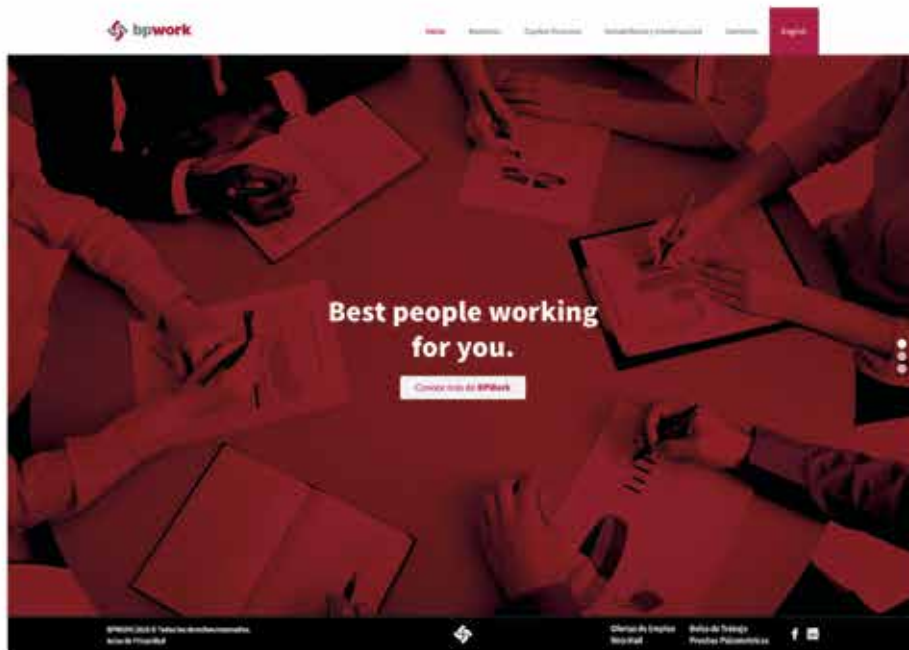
bpwork

Home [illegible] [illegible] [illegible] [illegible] English

Best people working for you.

Conoce más de BPWork

BPWORK 2018 © Todos los derechos reservados. Aviso de Privacidad

Ofertas de Empleo
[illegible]

Bolsa de Trabajo
Pruebas Psicométricas